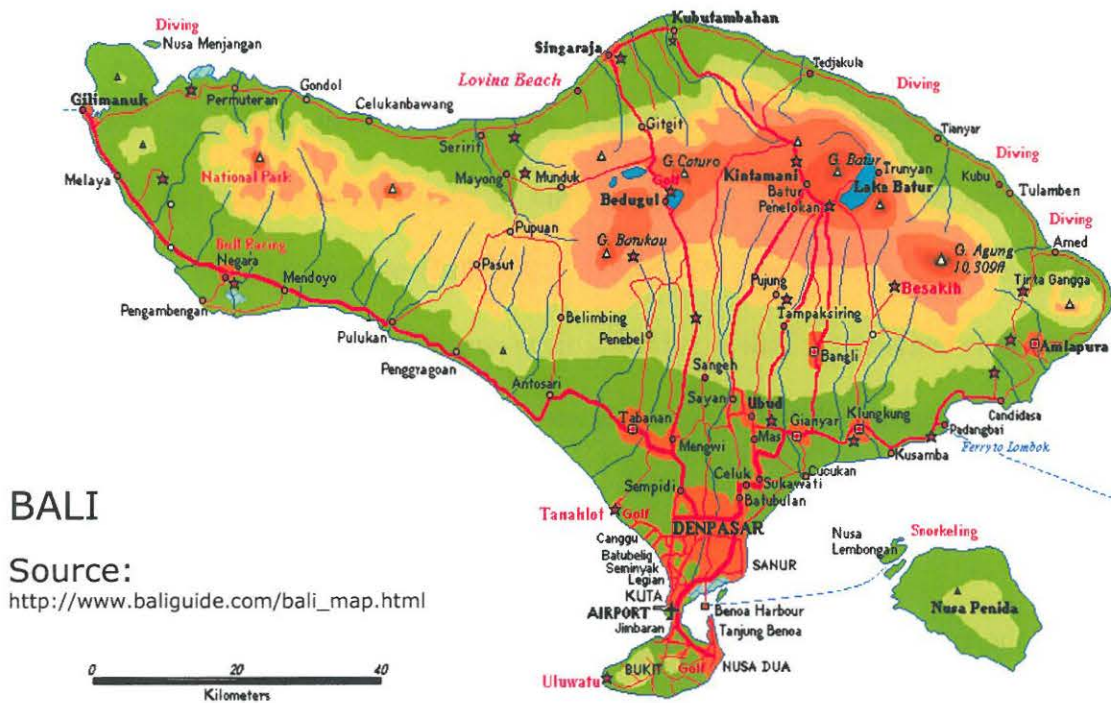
Diving
Nusa Menjangan
Kubutambahan
Singaraja
Tedjakula
Diving
Gilimanuk
Permuteran
Gondol
Celukanbawang
Lovina Beach
Tianyar
Diving
Gitgit
Seririt
G. Catur
G. Batur
Trunyan
Kubu
Tulamben
Melaya
National Park
Mayong
Munduk
Golf
Kintamani
Batur
Lake Batur
Bedugul
Penelokan
Diving
Pupuan
G. Batukau
Amed
Bull Racing
G. Agung
10,309ft
Negara
Mendoyo
Pasut
Pujung
Besakih
Tirta Gangga
Pengambengan
Belimbing
Tampaksiring
Pulukan
Penebel
Bangli
Amlapura
Penggragoan
Sangeh
Antosari
Sayan
Ubud
Gianyar
Klungkung
Candidasa
Tabanan
Padangbai
Mengwi
Mas
Ferry to Lombok
Celuk
Cucukan
Kusamba
Sukawati
Sempidi
Batubulan
BALI
Tanahlot
Golf
DENPASAR
Nusa Lembongan
Snorkeling
Canggu
Source:
Batubelig
SANUR
Seminyak
http://www.baliguide.com/bali_map.html
Legian
KUTA
AIRPORT
Benoa Harbour
Nusa Penida
Jimbaran
Tanjung Benoa
0
20
40
Kilometers
BUKIT
Golf
NUSA DUA
Uluwatu